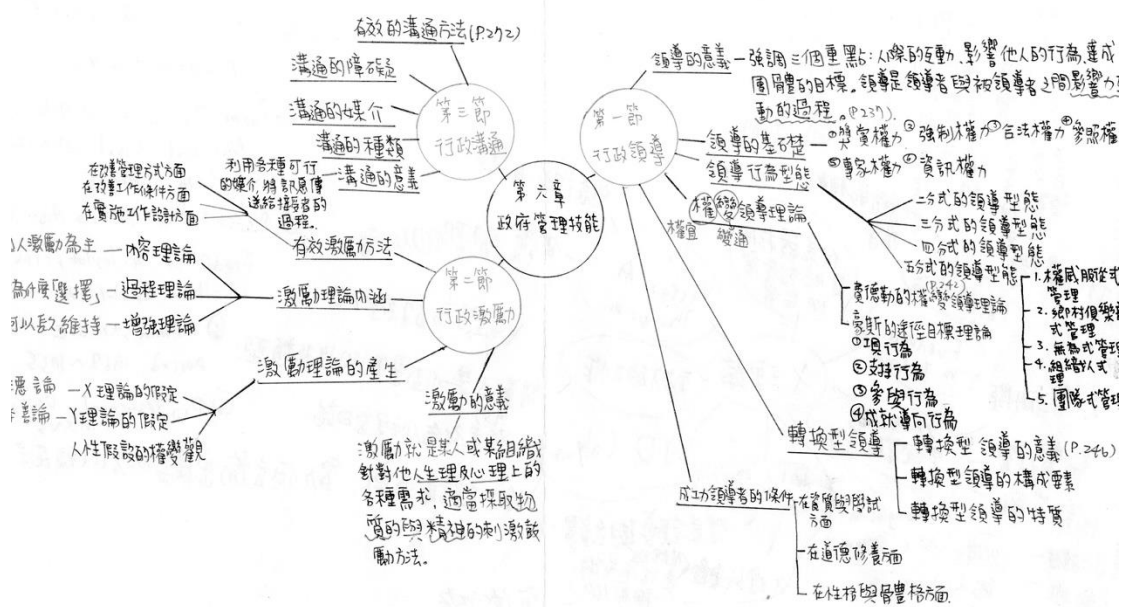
第六章
政府管理技能

第三節
行政溝通

有效的溝通方法(P.272)
溝通的障礙
溝通的媒介
溝通的種類
溝通的意義
利用各種可行的媒介，將訊息傳送給接受者的過程。

第二節
行政激勵

有效激勵方法
在改善管理方式方面
在改善工作條件方面
在實施工作設計方面
激勵理論內涵
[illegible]人激勵為主 — 內容理論
為什麼「選擇」— 過程理論
何以啟維持 — 增強理論
激勵理論的產生
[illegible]德論 — X理論的假定
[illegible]論 — Y理論的假定
人性假設的權變觀
激勵的意義
激勵就是某人或某組織針對他人生理及心理上的各種需求，適當採取物質的與精神的刺激鼓勵方法。

第一節
行政領導

領導的意義 — 強調三個重點：人際的互動、影響他人的行為、達成團體的目標。領導是領導者與被領導者之間影響力互動的過程。(P.239)
領導的基礎 — ①獎賞權力 ②強制權力 ③合法權力 ④參照權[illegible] ⑤專家權力 ⑥資訊權力
領導行為型態
二分式的領導型態
三分式的領導型態
四分式的領導型態
五分式的領導型態
1. 權威服從式管理
2. 鄉村俱樂部式管理
3. 無為式管理
4. 組織人式管理
5. 團隊式管理
權變領導理論
權宜 變通
費德勒的權變領導理論(P.242)
豪斯的途徑目標理論
①現行為
②支持行為
③參與行為
④成就導向行為
轉換型領導
轉換型領導的意義(P.246)
轉換型領導的構成要素
轉換型領導的特質
成功領導者的條件
在資質與學識方面
在道德修養方面
在性格與風格方面